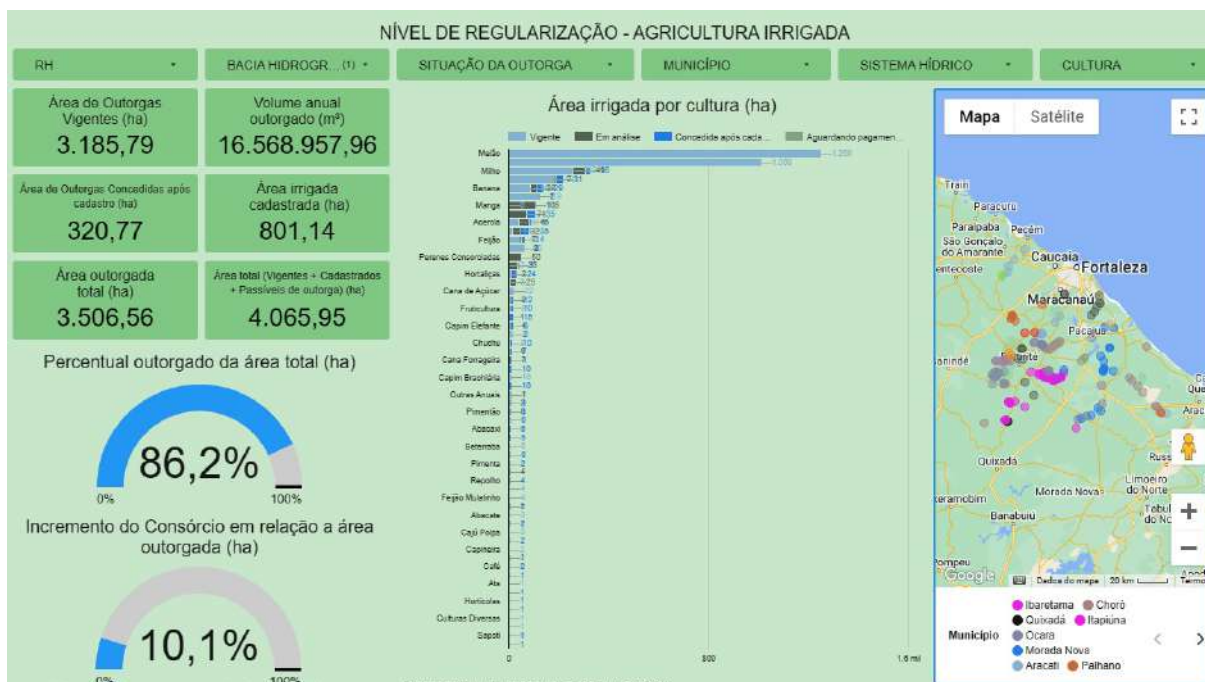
NÍVEL DE REGULARIZAÇÃO - AGRICULTURA IRRIGADA

RH
BACIA HIDROGR... (1)
SITUAÇÃO DA OUTORGA
MUNICÍPIO
SISTEMA HÍDRICO
CULTURA

Área de Outorgas Vigentes (ha)
3.185,79

Volume anual outorgado (m³)
16.568.957,96

Área de Outorgas Concedidas após cadastro (ha)
320,77

Área irrigada cadastrada (ha)
801,14

Área outorgada total (ha)
3.506,56

Área total (Vigentes + Cadastrados + Passíveis de outorga) (ha)
4.065,95

Percentual outorgado da área total (ha)

86,2%
0%
100%

Incremento do Consórcio em relação a área outorgada (ha)

10,1%
0%
100%

Área irrigada por cultura (ha)

Vigente
Em análise
Concedida após cada...
Aguardando pagamen...

Melão
Milho
Banana
Manga
Acerola
Feijão
Pomares Consorciados
Hortaliças
Cana de Açúcar
Fruticultura
Capim Elefante
Chuchu
Cana Forrageira
Capim Brachiária
Culturas Anuais
Pimentão
Abacaxi
Beterraba
Pimenta
Repolho
Feijão Mulatinho
Abacate
Cajú Polpa
Capineira
Café
Alface
Hortícolas
Culturas Diversas
Sapoti

0
800
1,6 mil

Mapa
Satélite

Trairi
Paracuru
Paraipaba
Pecém
São Gonçalo do Amarante
Caucaia
Fortaleza
Pentecoste
Maracanaú
Pacajus
Canindé
Quixadá
Morada Nova
Limoeiro do Norte
Banabuiú
Quixeramobim
Tabuleiro do Norte
Russas
Aracati
Pompeu
Google
Dados do mapa
20 km
Termos

Município
Ibaretama
Choró
Quixadá
Itapiúna
Ocara
Morada Nova
Aracati
Palhano